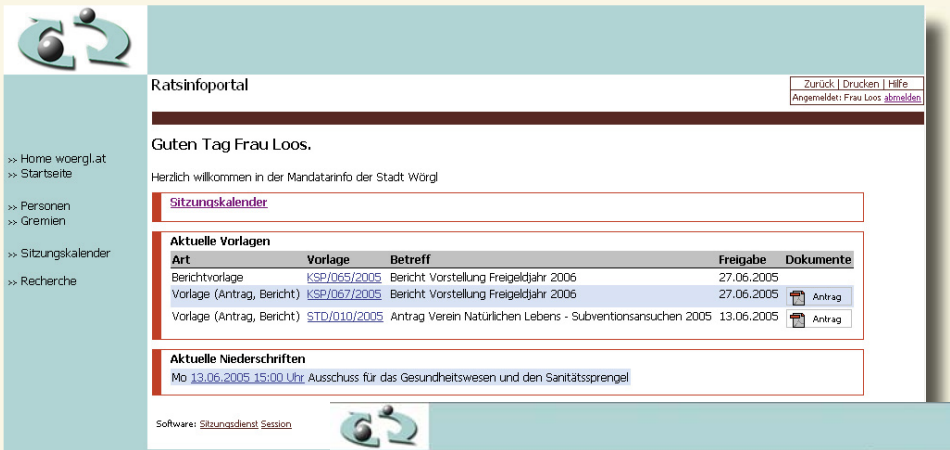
Ratsinfoportal

Zurück | Drucken | Hilfe
Angemeldet: Frau Loos abmelden

>> Home woergl.at
>> Startseite

>> Personen
>> Gremien

>> Sitzungskalender

>> Recherche

Guten Tag Frau Loos.

Herzlich willkommen in der Mandatarinfo der Stadt Wörgl

Sitzungskalender

Aktuelle Vorlagen

| Art | Vorlage | Betreff | Freigabe | Dokumente |
|---|---|---|---|---|
| Berichtvorlage | KSP/065/2005 | Bericht Vorstellung Freigeldjahr 2006 | 27.06.2005 | |
| Vorlage (Antrag, Bericht) | KSP/067/2005 | Bericht Vorstellung Freigeldjahr 2006 | 27.06.2005 | Antrag |
| Vorlage (Antrag, Bericht) | STD/010/2005 | Antrag Verein Natürlichen Lebens - Subventionsansuchen 2005 | 13.06.2005 | Antrag |

Aktuelle Niederschriften

Mo 13.06.2005 15:00 Uhr Ausschuss für das Gesundheitswesen und den Sanitätssprengel

Software: Sitzungsdienst Session